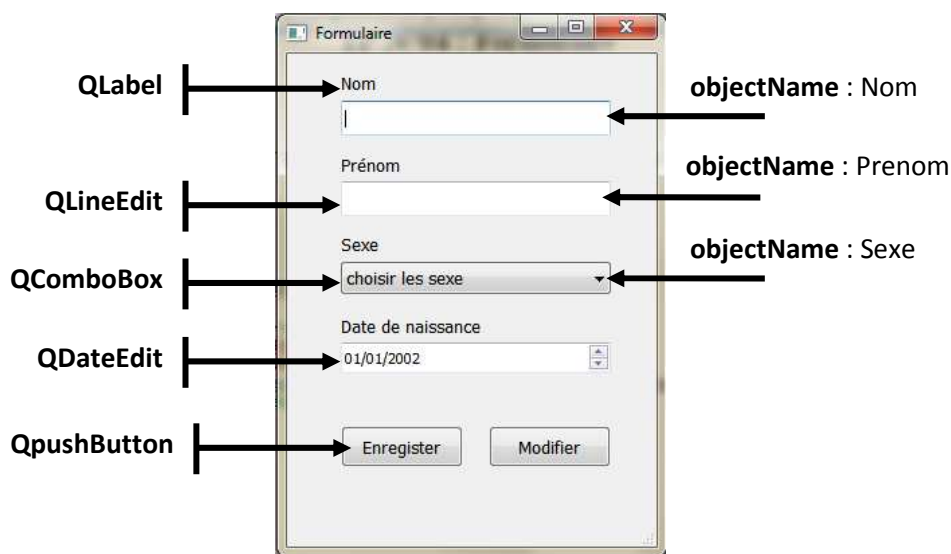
Formulaire

QLabel

Nom

objectName : Nom

Prénom

objectName : Prenom

QLineEdit

Sexe

objectName : Sexe

QComboBox

choisir les sexe

Date de naissance

QDateEdit

01/01/2002

QpushButton

Enregister

Modifier